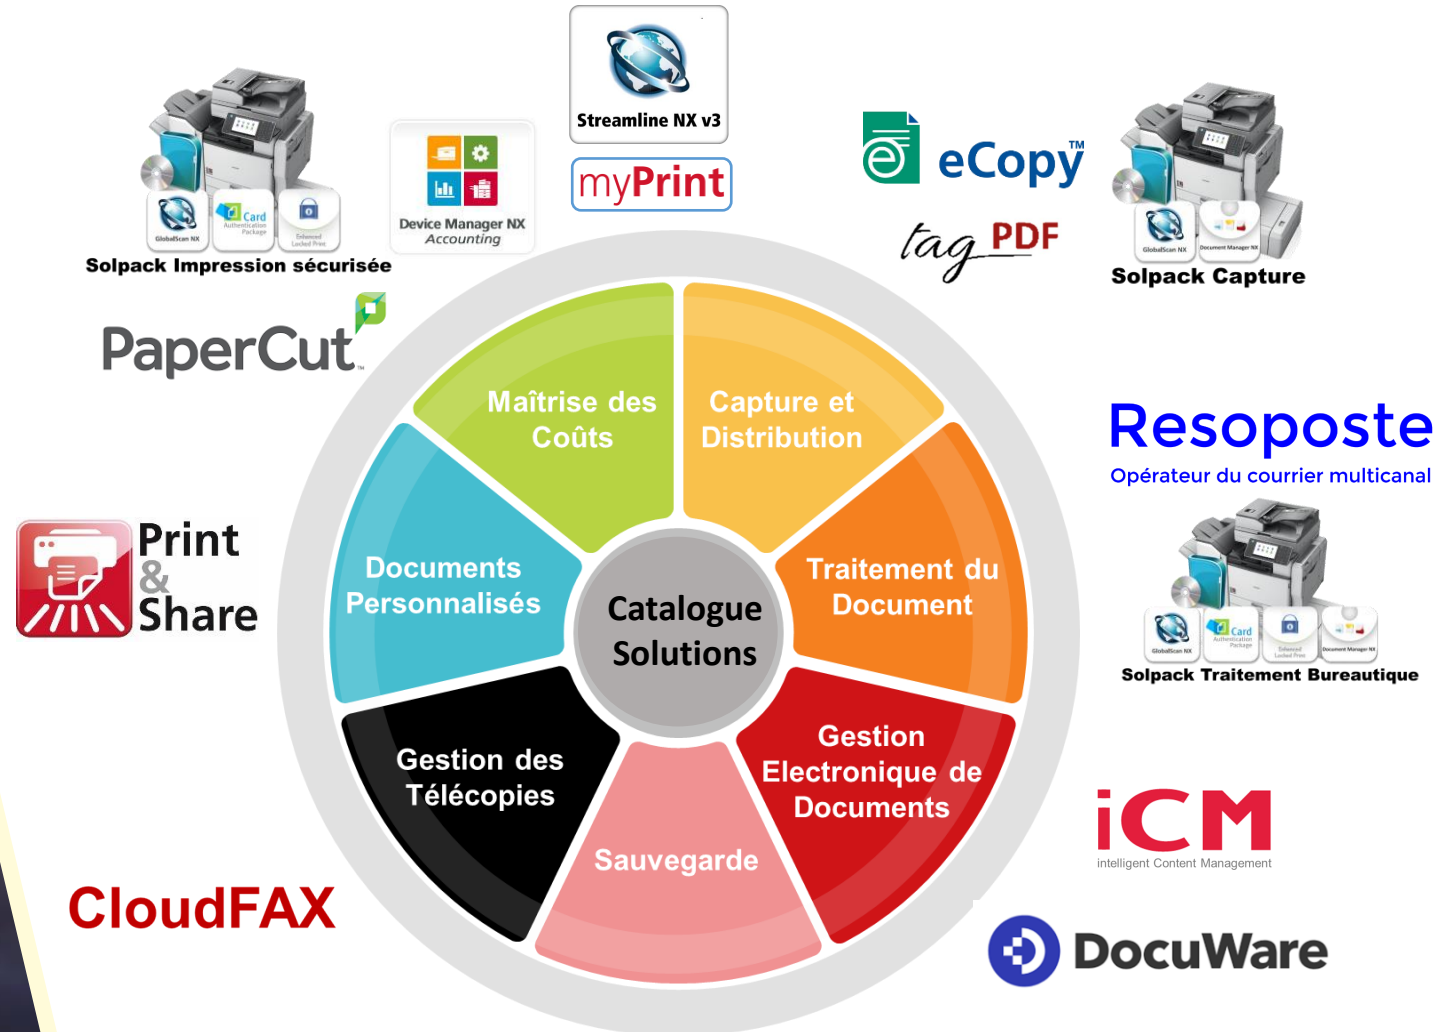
GlobalScan NX
Card
Authentication Package
Enhanced Locked Print
Solpack Impression sécurisée

Device Manager NX
Accounting

Streamline NX v3

myPrint

eCopy™

tag PDF

GlobalScan NX
Document Manager NX
Solpack Capture

PaperCut™

Resoposte
Opérateur du courrier multicanal

GlobalScan NX
Card
Authentication Package
Enhanced Locked Print
Document Manager NX
Solpack Traitement Bureautique

Print & Share

Maîtrise des Coûts

Capture et Distribution

Documents Personnalisés

Catalogue Solutions

Traitement du Document

Gestion des Télécopies

Gestion Electronique de Documents

Sauvegarde

iCM
intelligent Content Management

CloudFAX

DocuWare